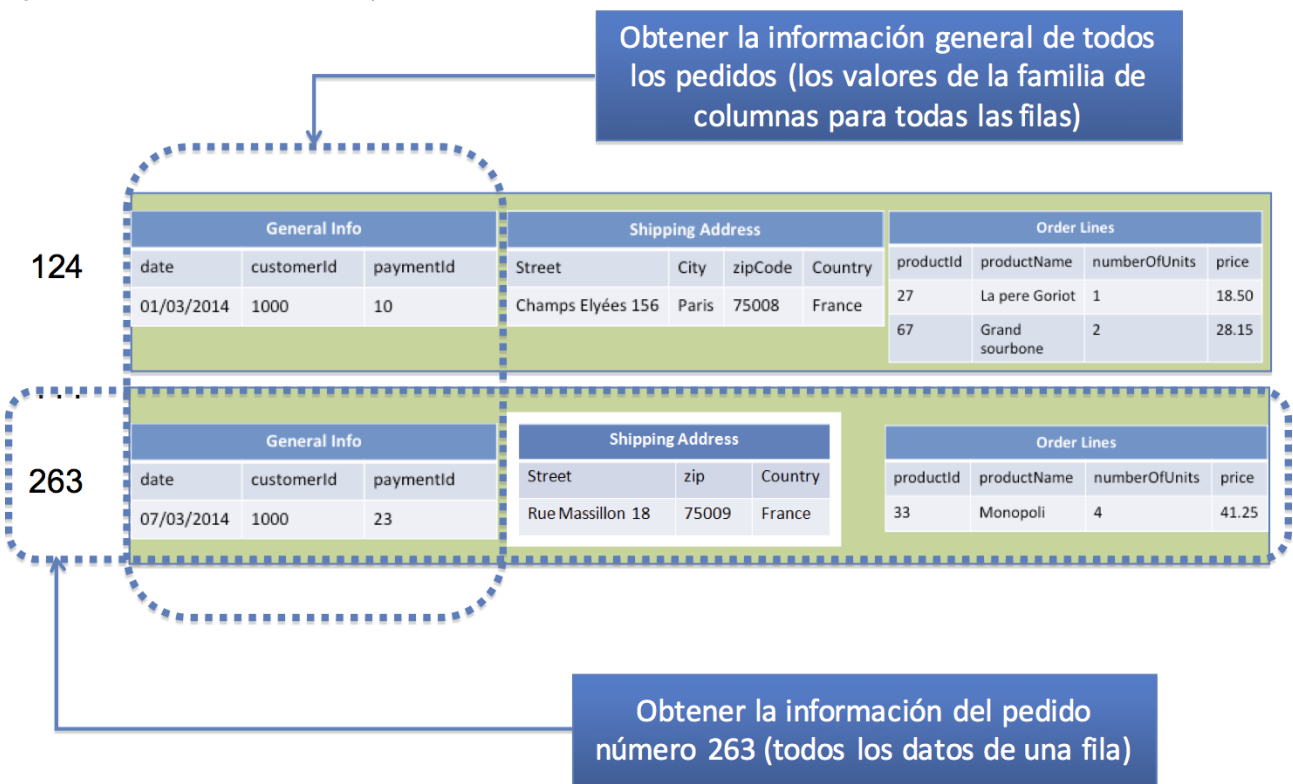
Obtener la información general de todos los pedidos (los valores de la familia de columnas para todas las filas)

124

| General Info | | |
|---|---|---|
| date | customerId | paymentId |
| 01/03/2014 | 1000 | 10 |

| Shipping Address | | | |
|---|---|---|---|
| Street | City | zipCode | Country |
| Champs Elyées 156 | Paris | 75008 | France |

| Order Lines | | | |
|---|---|---|---|
| productId | productName | numberOfUnits | price |
| 27 | La pere Goriot | 1 | 18.50 |
| 67 | Grand sourbone | 2 | 28.15 |

...

263

| General Info | | |
|---|---|---|
| date | customerId | paymentId |
| 07/03/2014 | 1000 | 23 |

| Shipping Address | | |
|---|---|---|
| Street | zip | Country |
| Rue Massillon 18 | 75009 | France |

| Order Lines | | | |
|---|---|---|---|
| productId | productName | numberOfUnits | price |
| 33 | Monopoli | 4 | 41.25 |

Obtener la información del pedido número 263 (todos los datos de una fila)